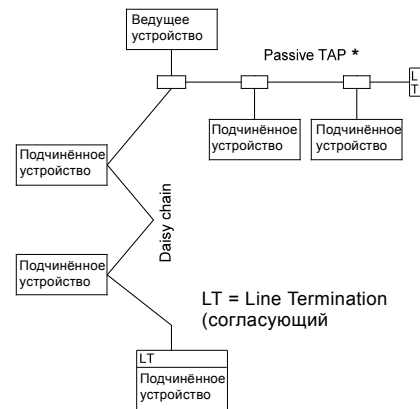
Ведущее устройство

Passive TAP *

LT

Подчинённое устройство

Подчинённое устройство

Подчинённое устройство

Daisy chain

Подчинённое устройство

LT = Line Termination (согласующий

LT

Подчинённое устройство